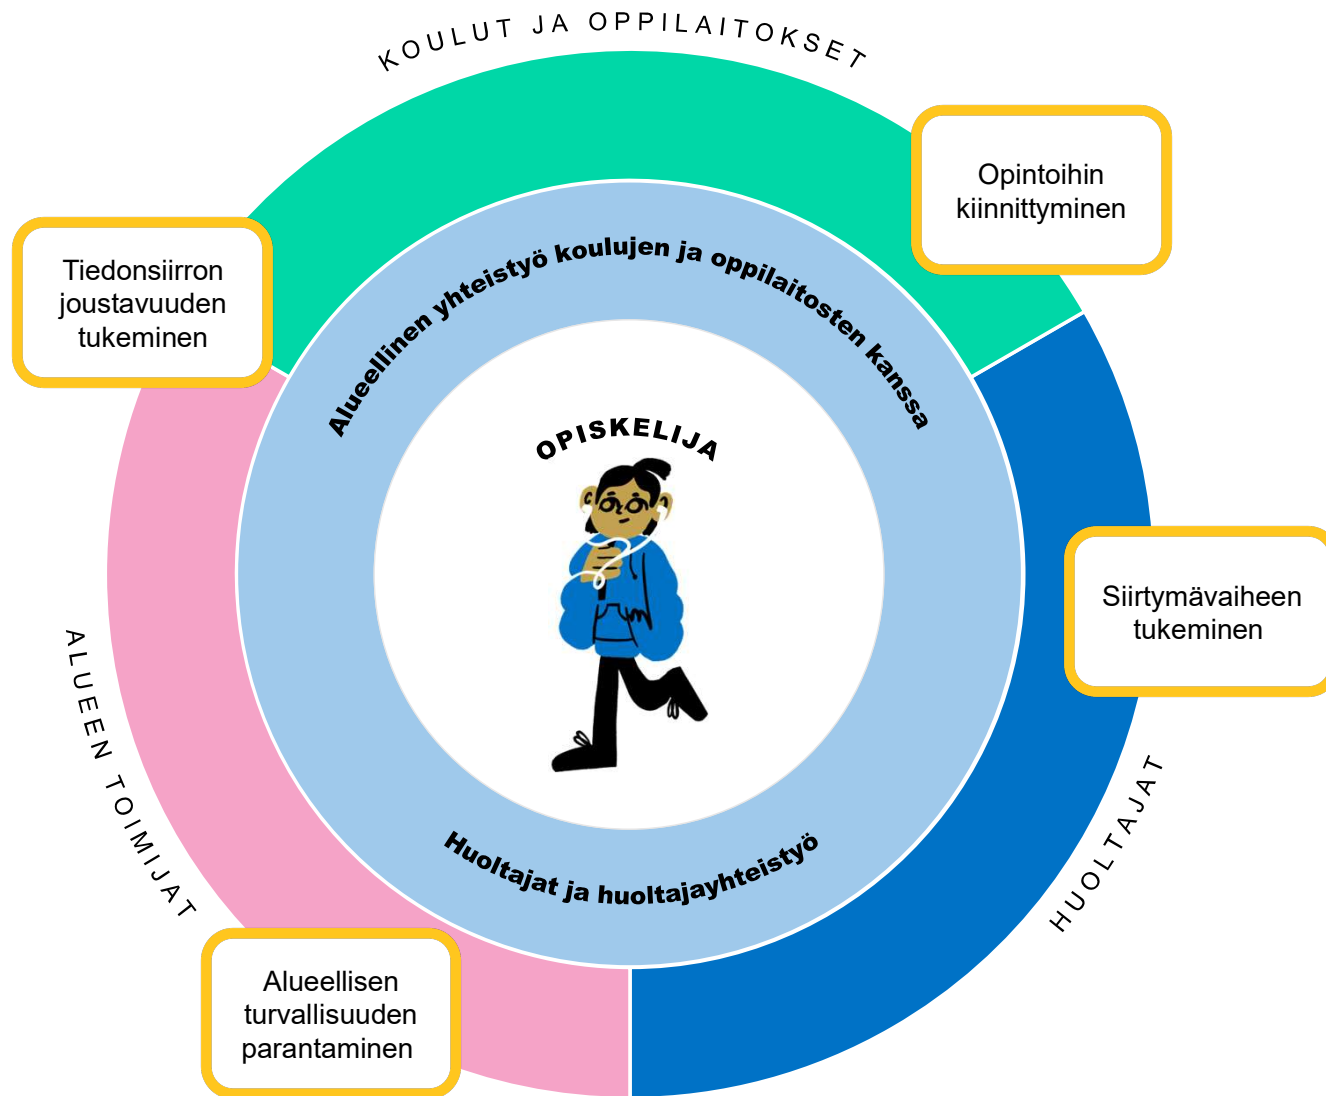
KOULUT JA OPPILAITOKSET

Tiedonsiirron joustavuuden tukeminen

Opintoihin kiinnittyminen

Alueellinen yhteistyö koulujen ja oppilaitosten kanssa

OPISKELIJA

Siirtymävaiheen tukeminen

ALUEEN TOIMIJAT

Huoltajat ja huoltajayhteistyö

HUOLTAJAT

Alueellisen turvallisuuden parantaminen